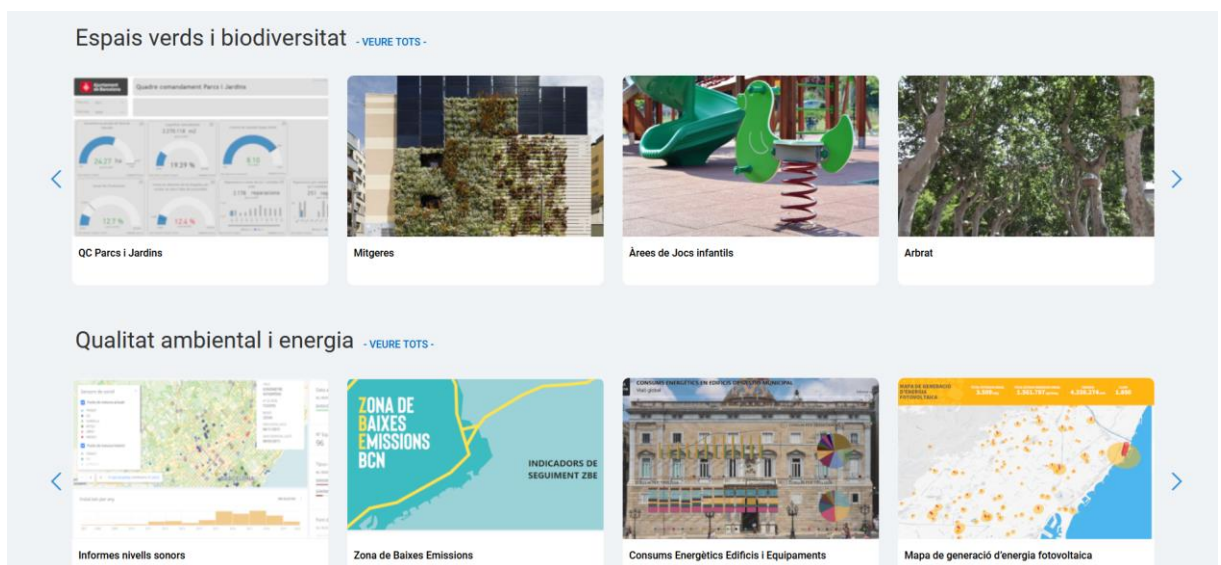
Espais verds i biodiversitat - VEURE TOTS -

Quadre comandament Parcs i Jardins

24,27 %

19,39 %

12,7 %

12,4 %

QC Parcs i Jardins

Mitgeres

Àrees de Jocs infantils

Arbrat

Qualitat ambiental i energia - VEURE TOTS -

ZONA DE BAIXES EMISSIONS BCN

INDICADORS DE SEGUIMENT ZBE

CONSUMS ENERGÈTICS EN EDIFICIS DE GESTIÓ MUNICIPAL

MAPA DE GENERACIÓ D'ENERGIA FOTOVOLTAICA

Informes nivells sonors

Zona de Baixes Emissions

Consums Energètics Edificis i Equipaments

Mapa de generació d'energia fotovoltaica